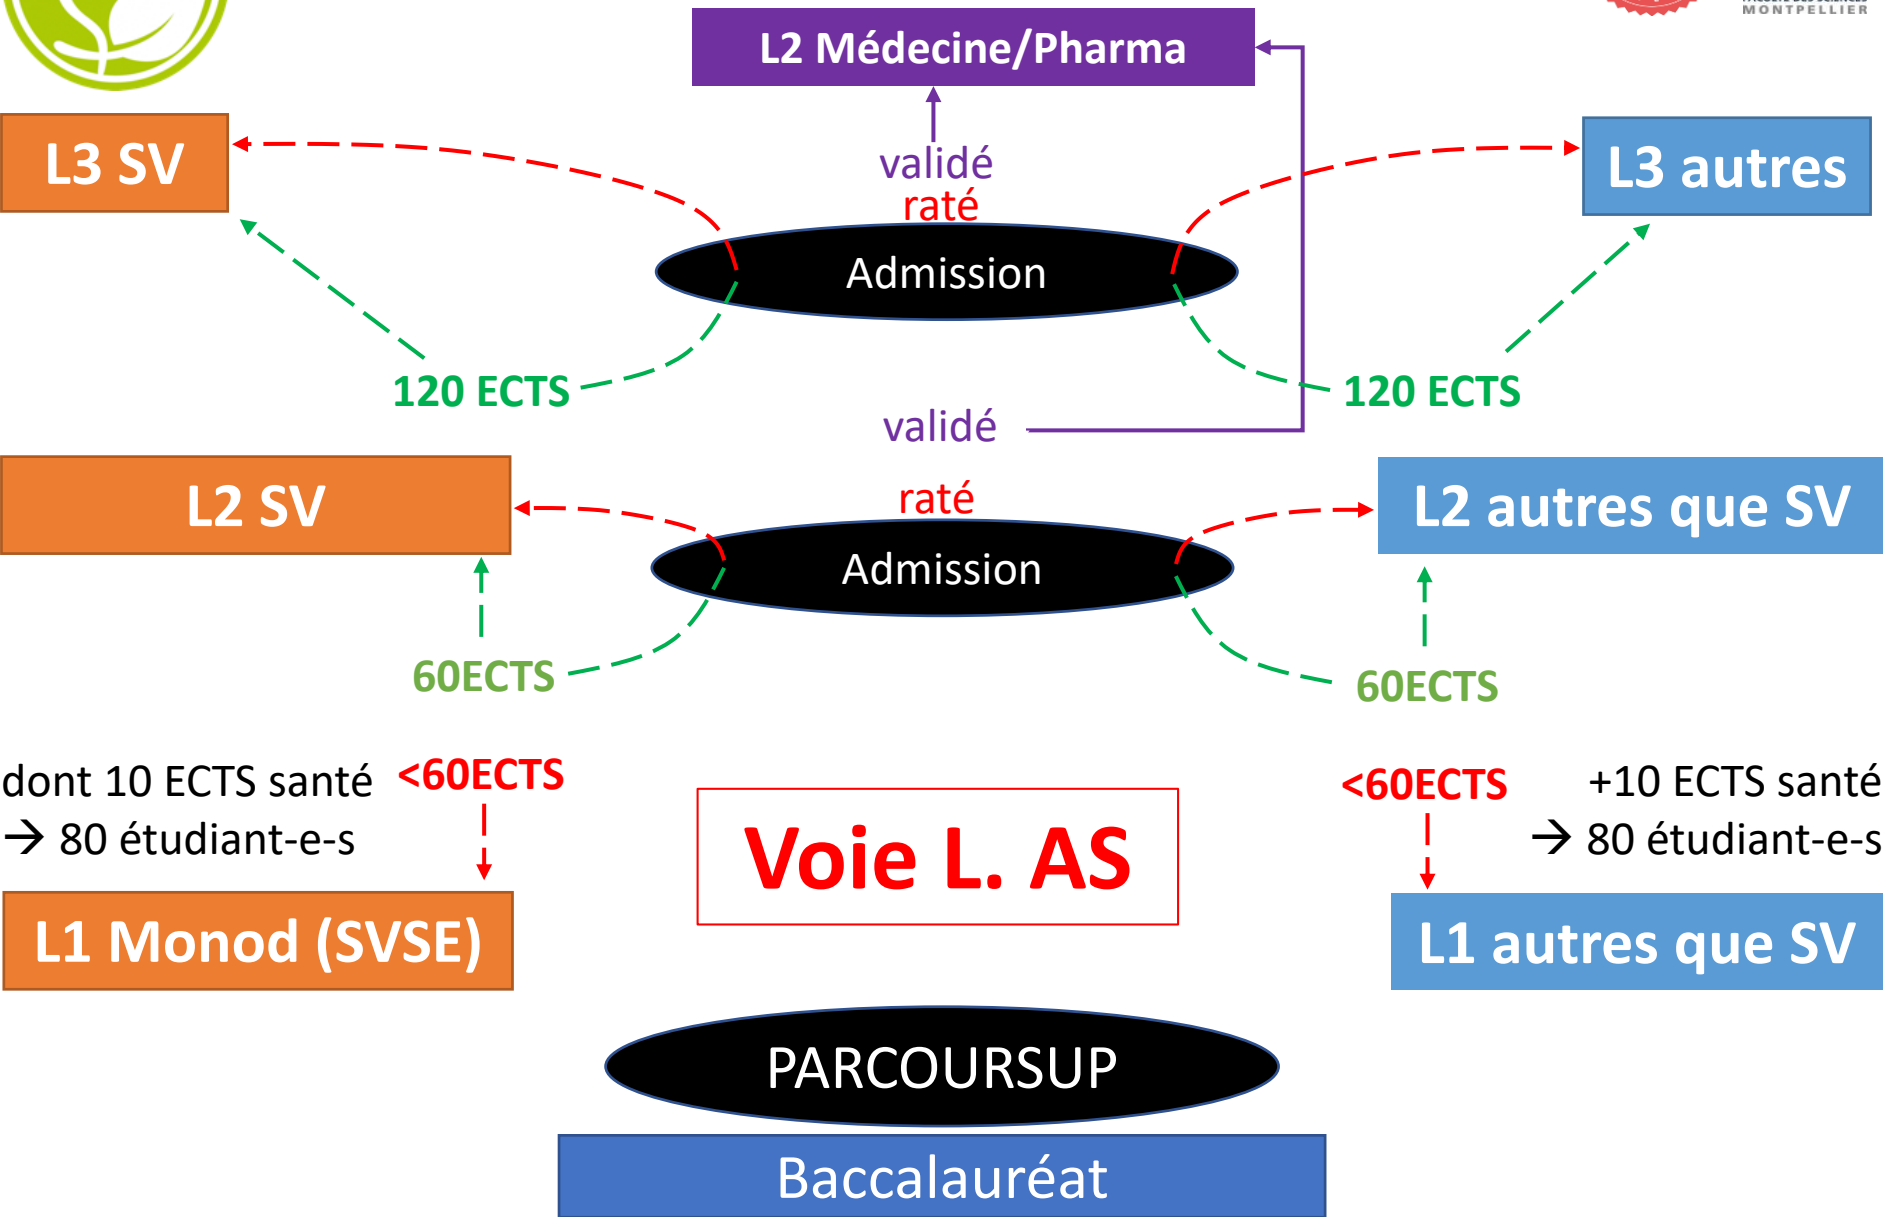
MONTPELLIER

L2 Médecine/Pharma

L3 SV

validé

raté

L3 autres

Admission

120 ECTS

120 ECTS

validé

L2 SV

raté

L2 autres que SV

Admission

60ECTS

60ECTS

dont 10 ECTS santé
→ 80 étudiant-e-s

<60ECTS

Voie L. AS

<60ECTS

+10 ECTS santé
→ 80 étudiant-e-s

L1 Monod (SVSE)

L1 autres que SV

PARCOURSUP

Baccalauréat